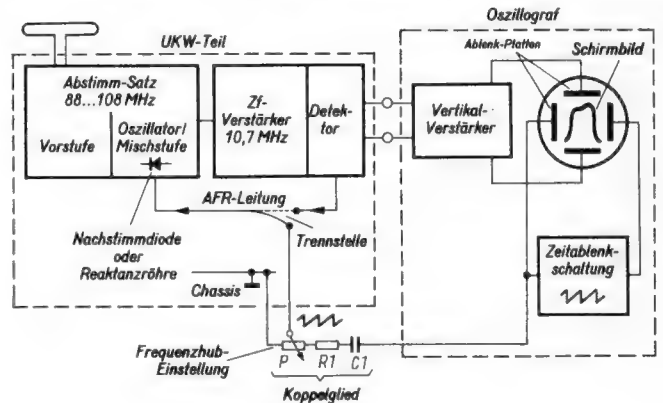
UKW-Teil

Oszillograf

Abstimm-Satz 88...108 MHz

Vorstufe

Oszillator/ Mischstufe

Zf-Verstärker 10,7 MHz

Detektor

Vertikal-Verstärker

Ablenk-Platten

Schirmbild

AFR-Leitung

Nachstimmdiode oder Reaktanzröhre

Trennstelle

Zeitablenkschaltung

Chassis

Frequenzhub-Einstellung

P

R1

C1

Koppelglied